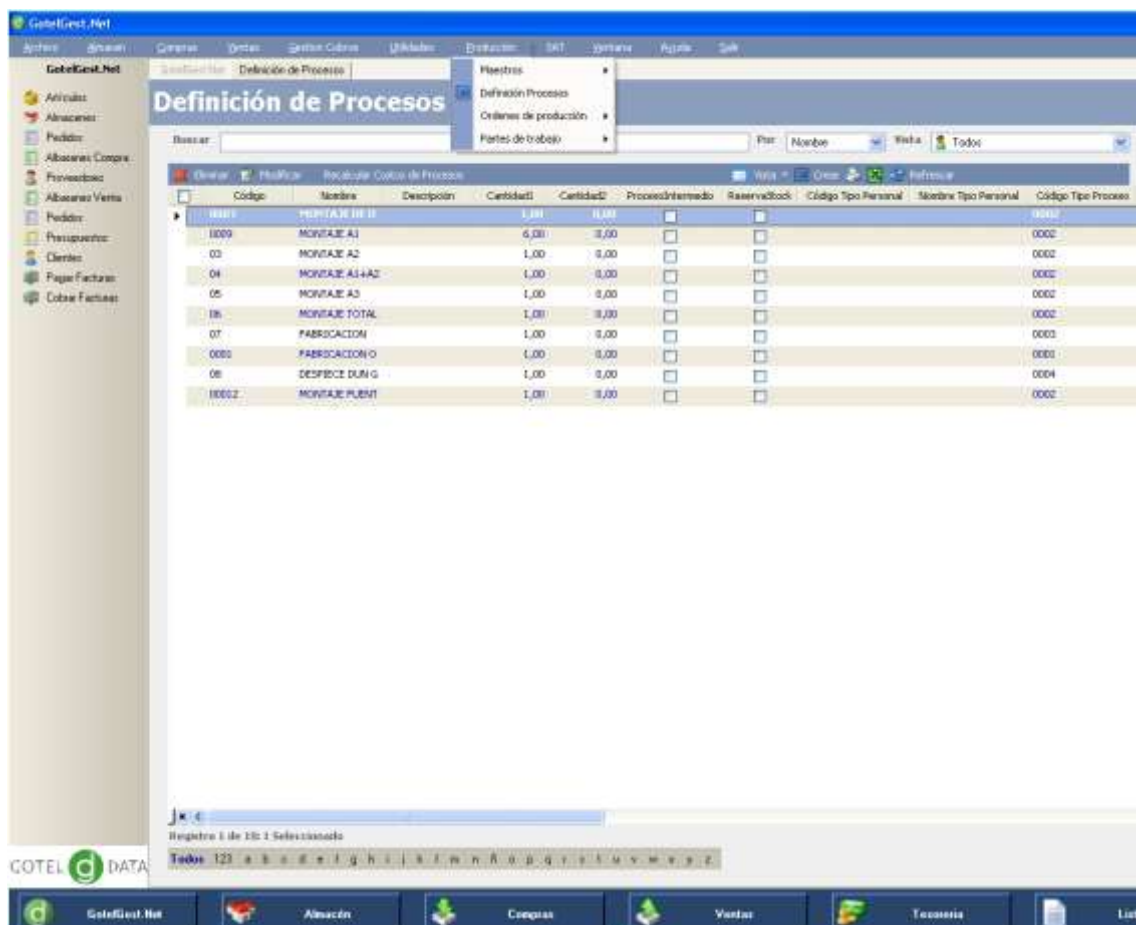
GotelGest.Net

Archivo Almacen Compras Ventas Gestion Cobros Utilidades Produccion SAT Ventana Ayuda Salir

GotelGest.Net

Artículos
Almacenes
Pedidos
Albaranes Compra
Proveedores
Albaranes Venta
Pedidos
Presupuestos
Clientes
Pagar Facturas
Cobrar Facturas

GotelGest.Net Definición de Procesos

Definición de Procesos

Maestros
Definición Procesos
Ordenes de producción
Partes de trabajo

Buscar Por Nombre Vista Todos

Borrar Modificar Recalcular Costos de Procesos Vista Crear Refrescar

| Código | Nombre | Descripción | Cantidad1 | Cantidad2 | ProcesoIntermedio | ReservaStock | Código Tipo Personal | Nombre Tipo Personal | Código Tipo Proceso |
|---|---|---|---|---|---|---|---|---|---|
| 00001 | MONTAJE DE D | | 1,00 | 0,00 | | | | | 0002 |
| 0009 | MONTAJE A1 | | 6,00 | 0,00 | | | | | 0002 |
| 03 | MONTAJE A2 | | 1,00 | 0,00 | | | | | 0002 |
| 04 | MONTAJE A1+A2 | | 1,00 | 0,00 | | | | | 0002 |
| 05 | MONTAJE A3 | | 1,00 | 0,00 | | | | | 0002 |
| 06 | MONTAJE TOTAL | | 1,00 | 0,00 | | | | | 0002 |
| 07 | FABRICACION | | 1,00 | 0,00 | | | | | 0003 |
| 0001 | FABRICACION O | | 1,00 | 0,00 | | | | | 0001 |
| 08 | DESPIECE DUN G | | 1,00 | 0,00 | | | | | 0004 |
| 00012 | MONTAJE PUENT | | 1,00 | 0,00 | | | | | 0002 |

Registro 1 de 10: 1 Seleccionado

Todos 123 a b c d e f g h i j k l m n ñ o p q r s t u v w x y z

COTEL DATA

GotelGest.Net Almacén Compras Ventas Tesorería Lis